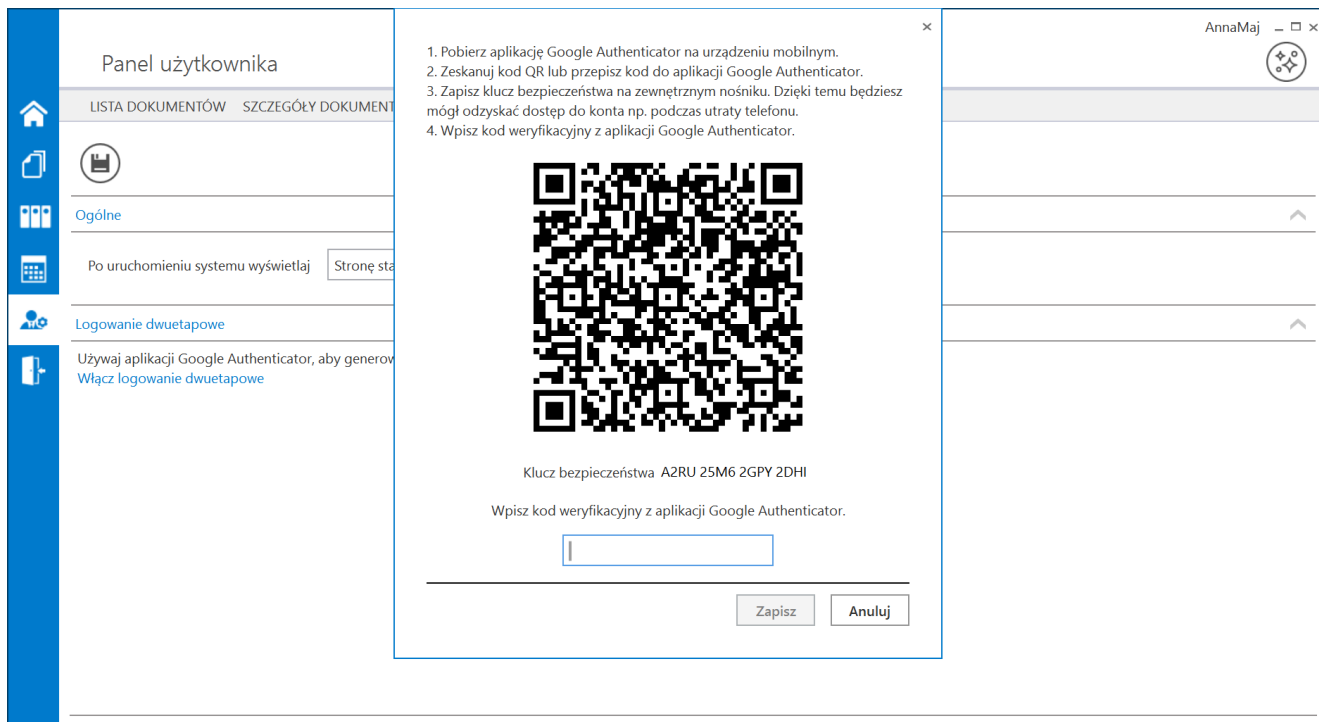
Panel użytkownika

LISTA DOKUMENTÓW SZCZEGÓŁY DOKUMENT

Ogólne

Po uruchomieniu systemu wyświetlaj Stronę sta

Logowanie dwuetapowe

Używaj aplikacji Google Authenticator, aby generow
Włącz logowanie dwuetapowe

AnnaMaj

×

1. Pobierz aplikację Google Authenticator na urządzeniu mobilnym.
2. Zeskanuj kod QR lub przepisz kod do aplikacji Google Authenticator.
3. Zapisz klucz bezpieczeństwa na zewnętrznym nośniku. Dzięki temu będziesz mógł odzyskać dostęp do konta np. podczas utraty telefonu.
4. Wpisz kod weryfikacyjny z aplikacji Google Authenticator.

Klucz bezpieczeństwa A2RU 25M6 2GPY 2DHI

Wpisz kod weryfikacyjny z aplikacji Google Authenticator.

Zapisz Anuluj